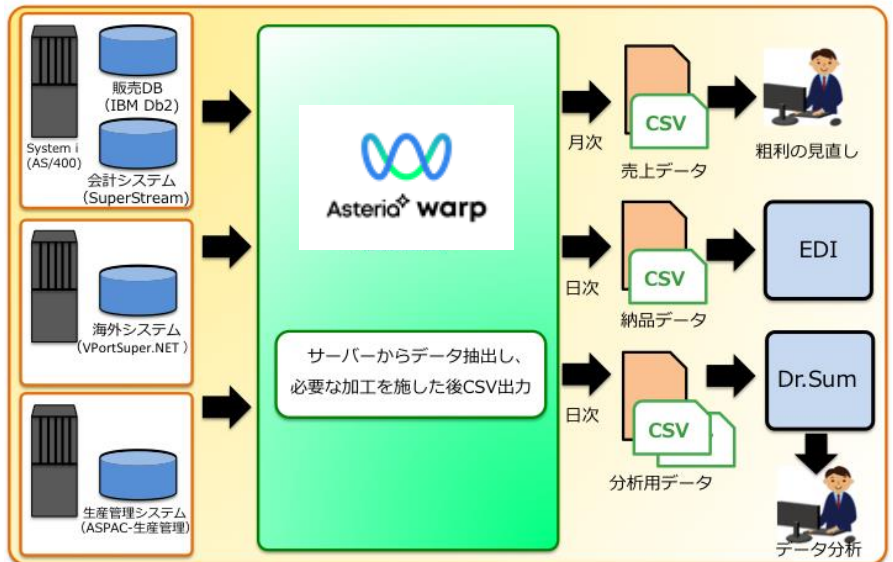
System i
(AS/400)

販売DB
(IBM Db2)

会計システム
(SuperStream)

海外システム
(VPortSuper.NET )

生産管理システム
(ASPAC-生産管理)

Asteria warp

サーバーからデータ抽出し、
必要な加工を施した後CSV出力

月次

CSV

売上データ

粗利の見直し

日次

CSV

納品データ

EDI

日次

CSV

分析用データ

Dr.Sum

データ分析